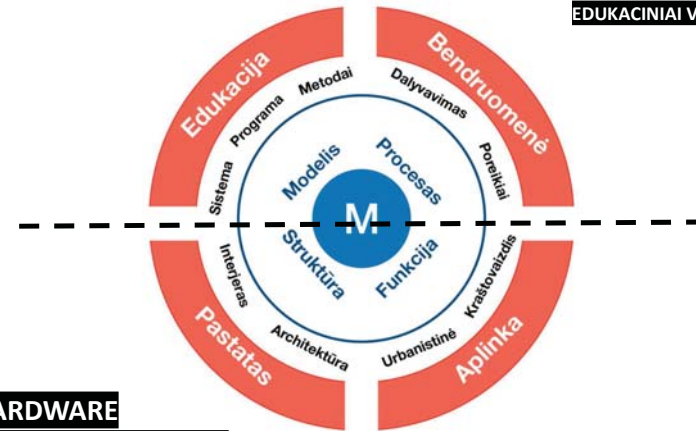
EDUKACINIAI V

Edukacija

Bendruomenė

Sistema

Programa

Metodai

Dalyvavimas

Poreikiai

Modelis

Procesas

M

Struktūra

Funkcija

Interjeras

Architektūra

Urbanistinė

Kraštovaizdis

Pastatas

Aplinka

ARDWARE